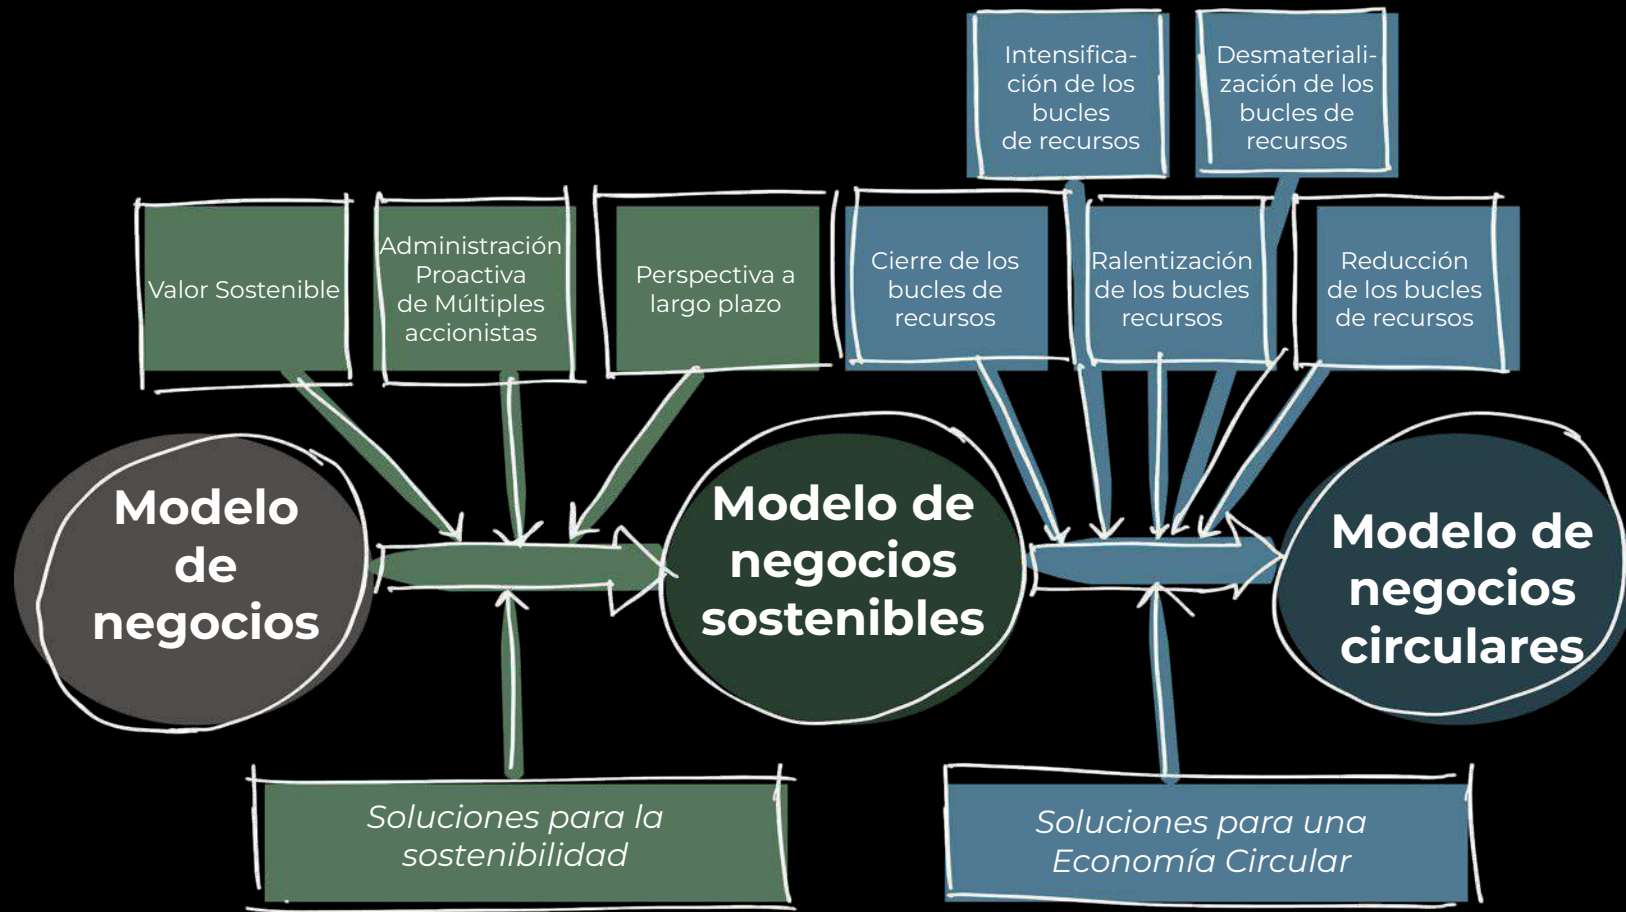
Intensificación de los bucles de recursos

Desmaterialización de los bucles de recursos

Valor Sostenible

Administración Proactiva de Múltiples accionistas

Perspectiva a largo plazo

Cierre de los bucles de recursos

Ralentización de los bucles recursos

Reducción de los bucles de recursos

Modelo de negocios

Modelo de negocios sostenibles

Modelo de negocios circulares

Soluciones para la sostenibilidad

Soluciones para una Economía Circular